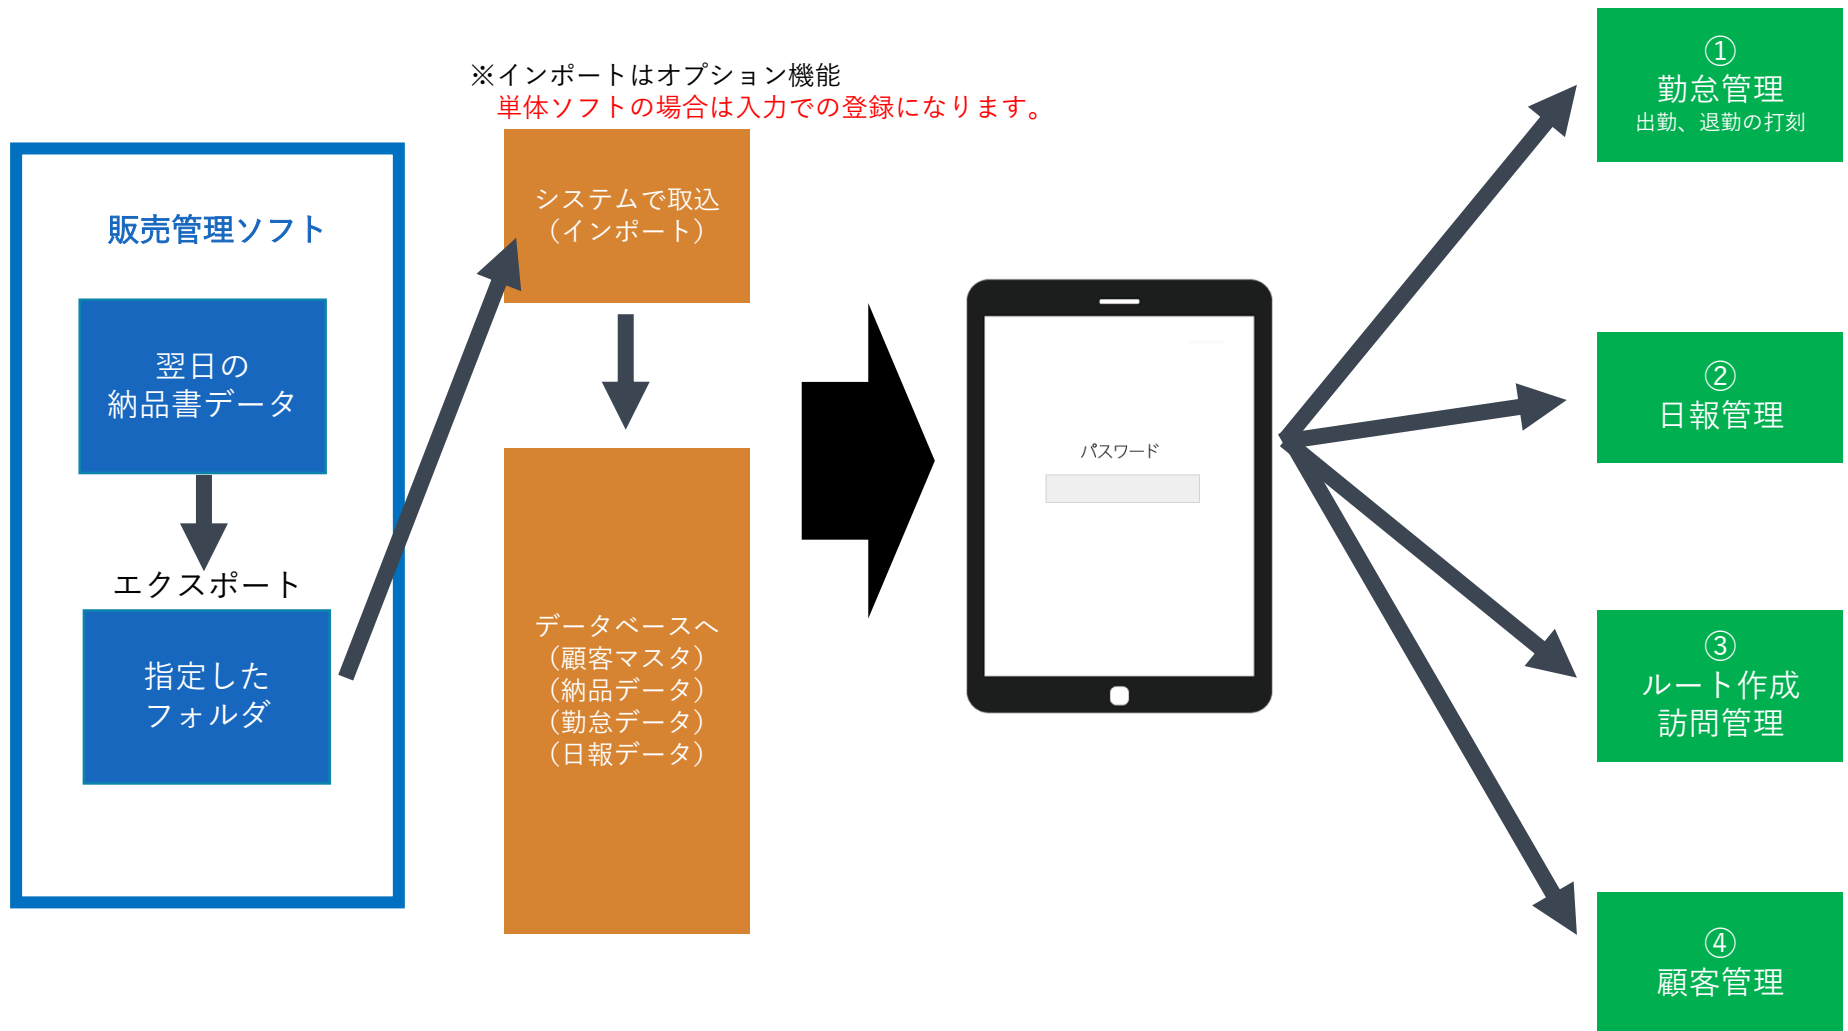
※インポートはオプション機能
単体ソフトの場合は入力での登録になります。

販売管理ソフト

翌日の
納品書データ

エクスポート

指定した
フォルダ

システムで取込
（インポート）

データベースへ
（顧客マスタ）
（納品データ）
（勤怠データ）
（日報データ）

パスワード

①
勤怠管理
出勤、退勤の打刻

②
日報管理

③
ルート作成
訪問管理

④
顧客管理